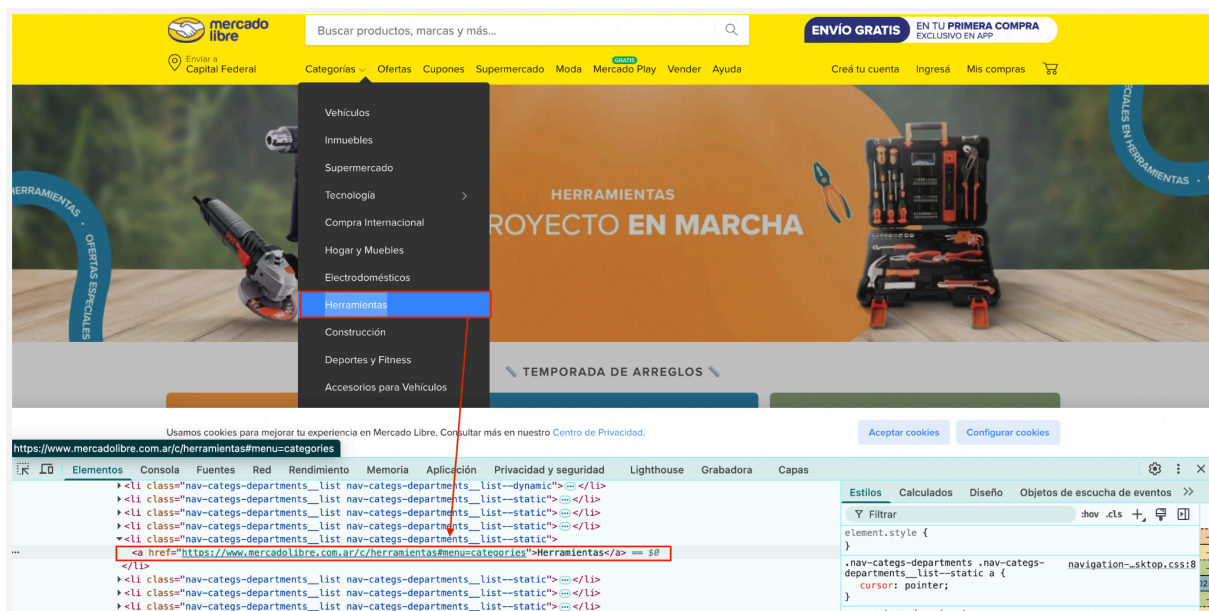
mercado libre

Buscar productos, marcas y más...

ENVÍO GRATIS EN TU PRIMERA COMPRA EXCLUSIVO EN APP

Enviar a Capital Federal

Categorías Ofertas Cupones Supermercado Moda GRATIS Mercado Play Vender Ayuda

Creá tu cuenta Ingresá Mis compras

Vehículos
Inmuebles
Supermercado
Tecnología
Compra Internacional
Hogar y Muebles
Electrodomésticos
Herramientas
Construcción
Deportes y Fitness
Accesorios para Vehículos

HERRAMIENTAS
ROYECTO EN MARCHA

HERRAMIENTAS · OFERTAS ESPECIALES

CIALES EN HERRAMIENTAS ·

TEMPORADA DE ARREGLOS

Usamos cookies para mejorar tu experiencia en Mercado Libre. Consultar más en nuestro Centro de Privacidad.

Aceptar cookies Configurar cookies

https://www.mercadolibre.com.ar/c/herramientas#menu=categories

Elementos Consola Fuentes Red Rendimiento Memoria Aplicación Privacidad y seguridad Lighthouse Grabadora Capas

<li class="nav-categs-departments__list nav-categs-departments__list--dynamic">⋯</li>
<li class="nav-categs-departments__list nav-categs-departments__list--static">⋯</li>
<li class="nav-categs-departments__list nav-categs-departments__list--static">⋯</li>
<li class="nav-categs-departments__list nav-categs-departments__list--static">⋯</li>
<li class="nav-categs-departments__list nav-categs-departments__list--static">
<a href="https://www.mercadolibre.com.ar/c/herramientas#menu=categories">Herramientas</a> == $0
</li>
<li class="nav-categs-departments__list nav-categs-departments__list--static">⋯</li>
<li class="nav-categs-departments__list nav-categs-departments__list--static">⋯</li>
<li class="nav-categs-departments__list nav-categs-departments__list--static">⋯</li>

Estilos Calculados Diseño Objetos de escucha de eventos >>

Filtrar :hov .cls

element.style {
}

.nav-categs-departments .nav-categs-departments__list--static a { navigation-…sktop.css:8
cursor: pointer;
}